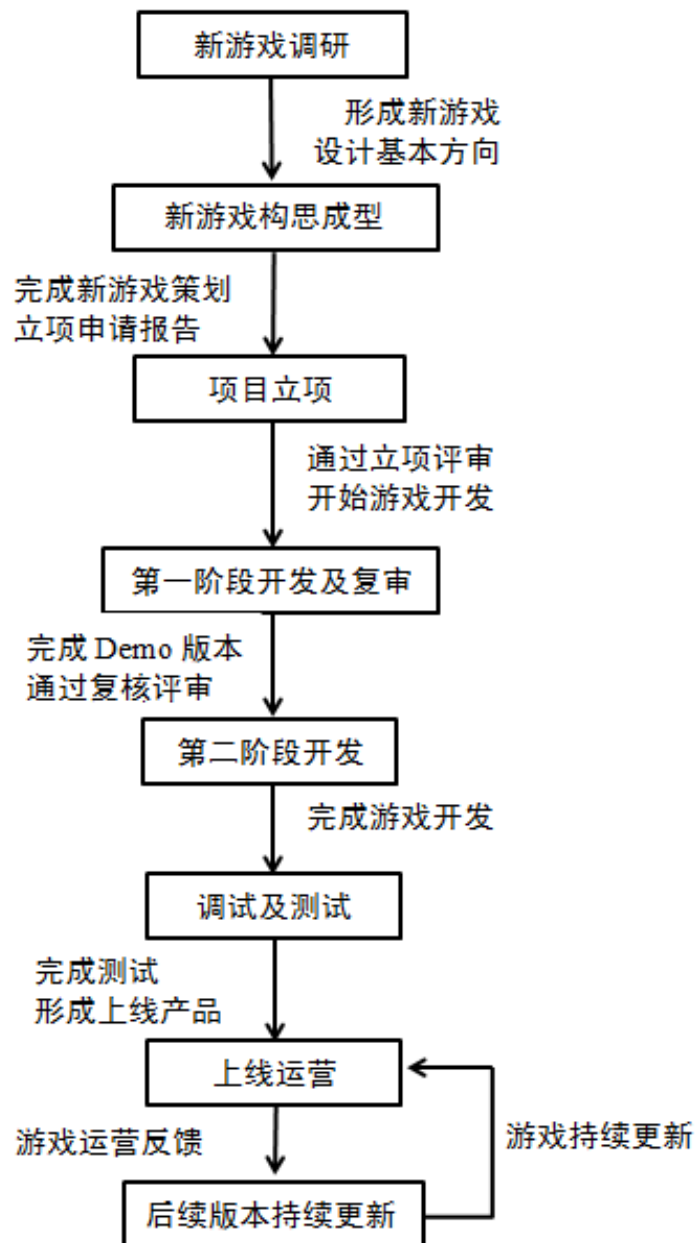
新游戏调研

形成新游戏
设计基本方向

新游戏构思成型

完成新游戏策划
立项申请报告

项目立项

通过立项评审
开始游戏开发

第一阶段开发及复审

完成 Demo 版本
通过复核评审

第二阶段开发

完成游戏开发

调试及测试

完成测试
形成上线产品

上线运营

游戏运营反馈

游戏持续更新

后续版本持续更新